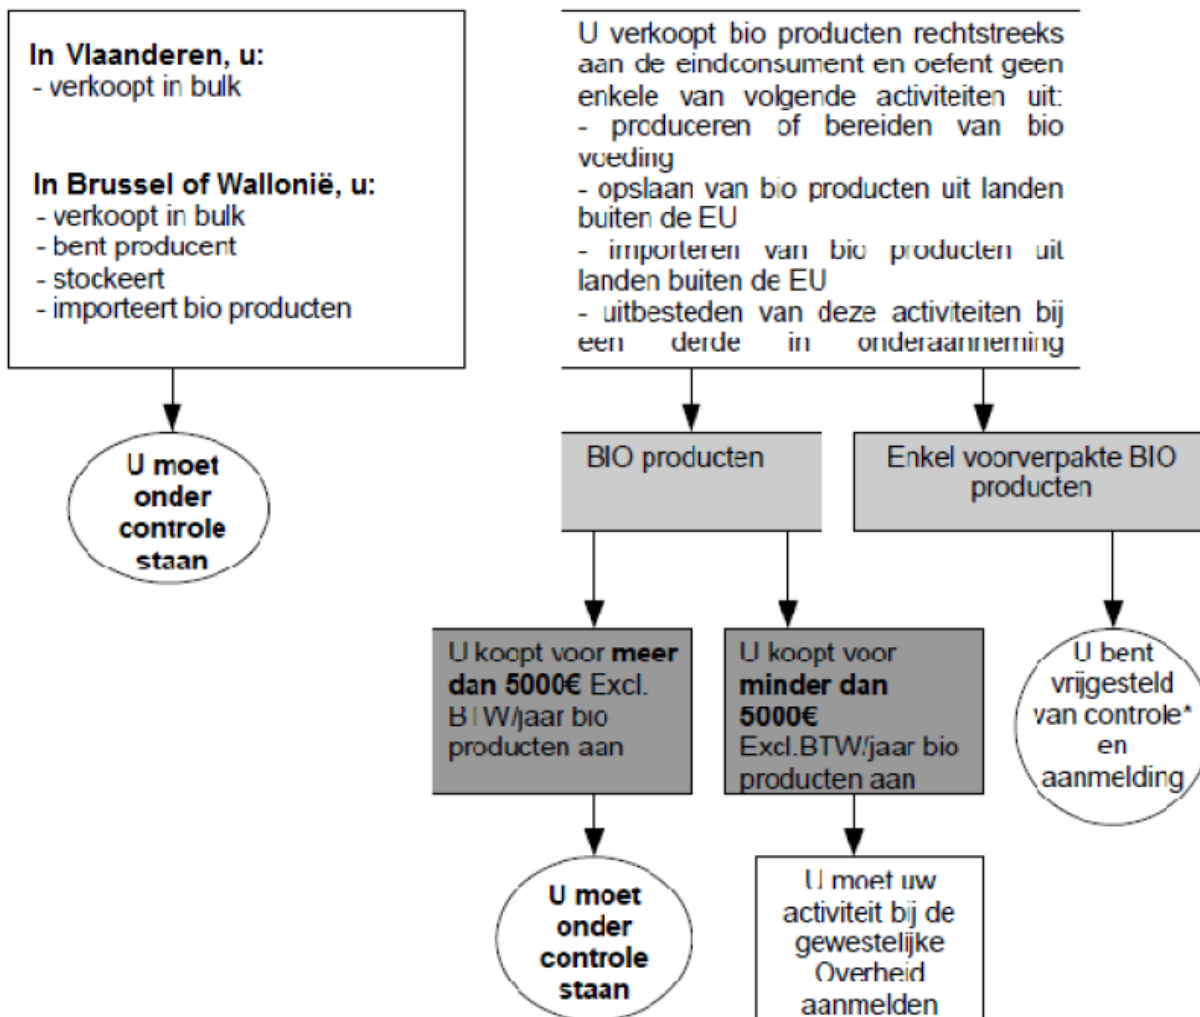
**In Vlaanderen, u:**
- verkoopt in bulk

**In Brussel of Wallonië, u:**
- verkoopt in bulk
- bent producent
- stockeert
- importeert bio producten

**U moet onder controle staan**

U verkoopt bio producten rechtstreeks aan de eindconsument en oefent geen enkele van volgende activiteiten uit:
- produceren of bereiden van bio voeding
- opslaan van bio producten uit landen buiten de EU
- importeren van bio producten uit landen buiten de EU
- uitbesteden van deze activiteiten bij een derde in onderaanneming

BIO producten

Enkel voorverpakte BIO producten

U koopt voor **meer dan 5000€** Excl. BTW/jaar bio producten aan

U koopt voor **minder dan 5000€** Excl.BTW/jaar bio producten aan

U bent vrijgesteld van controle* en aanmelding

**U moet onder controle staan**

U moet uw activiteit bij de gewestelijke Overheid aanmelden